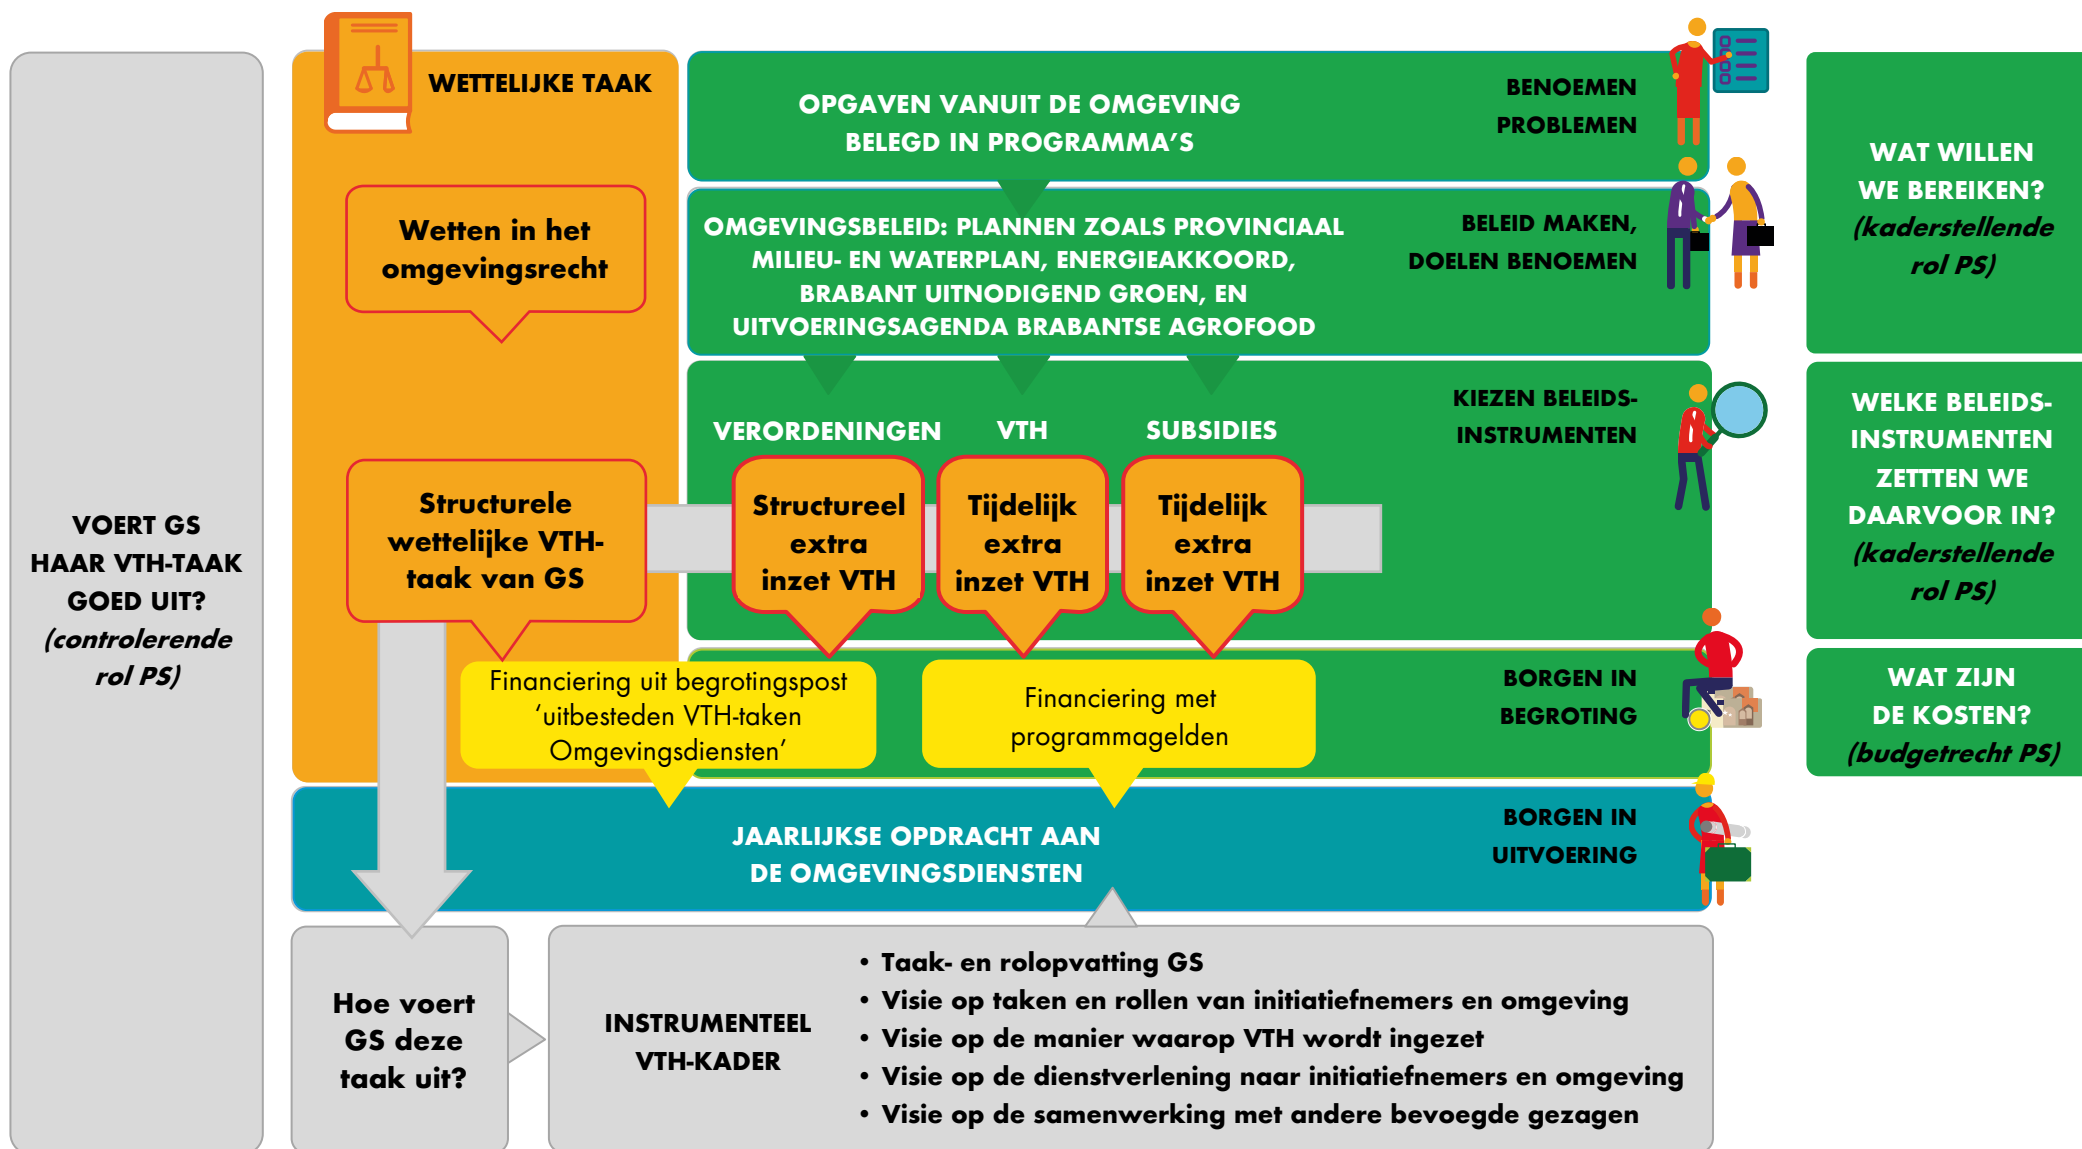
VOERT GS HAAR VTH-TAAK GOED UIT? (controlerende rol PS)

WETTELIJKE TAAK

Wetten in het omgevingsrecht

Structurele wettelijke VTH-taak van GS

OPGAVEN VANUIT DE OMGEVING BELEGD IN PROGRAMMA'S

BENOEMEN PROBLEMEN

OMGEVINGSBELEID: PLANNEN ZOALS PROVINCIAAL MILIEU- EN WATERPLAN, ENERGIEAKKOORD, BRABANT UITNODIGEND GROEN, EN UITVOERINGSAGENDA BRABANTSE AGROFOOD

BELEID MAKEN, DOELEN BENOEMEN

WAT WILLEN WE BEREIKEN? (kaderstellende rol PS)

VERORDENINGEN

VTH

SUBSIDIES

KIEZEN BELEIDS-INSTRUMENTEN

Structureel extra inzet VTH

Tijdelijk extra inzet VTH

Tijdelijk extra inzet VTH

WELKE BELEIDS-INSTRUMENTEN ZETTEN WE DAARVOOR IN? (kaderstellende rol PS)

Financiering uit begrotingspost 'uitbesteden VTH-taken Omgevingsdiensten'

Financiering met programmagelden

BORGEN IN BEGROTING

WAT ZIJN DE KOSTEN? (budgetrecht PS)

JAARLIJKSE OPDRACHT AAN DE OMGEVINGSDIENSTEN

BORGEN IN UITVOERING

Hoe voert GS deze taak uit?

INSTRUMENTEEL VTH-KADER

• Taak- en rolopvatting GS
• Visie op taken en rollen van initiatiefnemers en omgeving
• Visie op de manier waarop VTH wordt ingezet
• Visie op de dienstverlening naar initiatiefnemers en omgeving
• Visie op de samenwerking met andere bevoegde gezagen